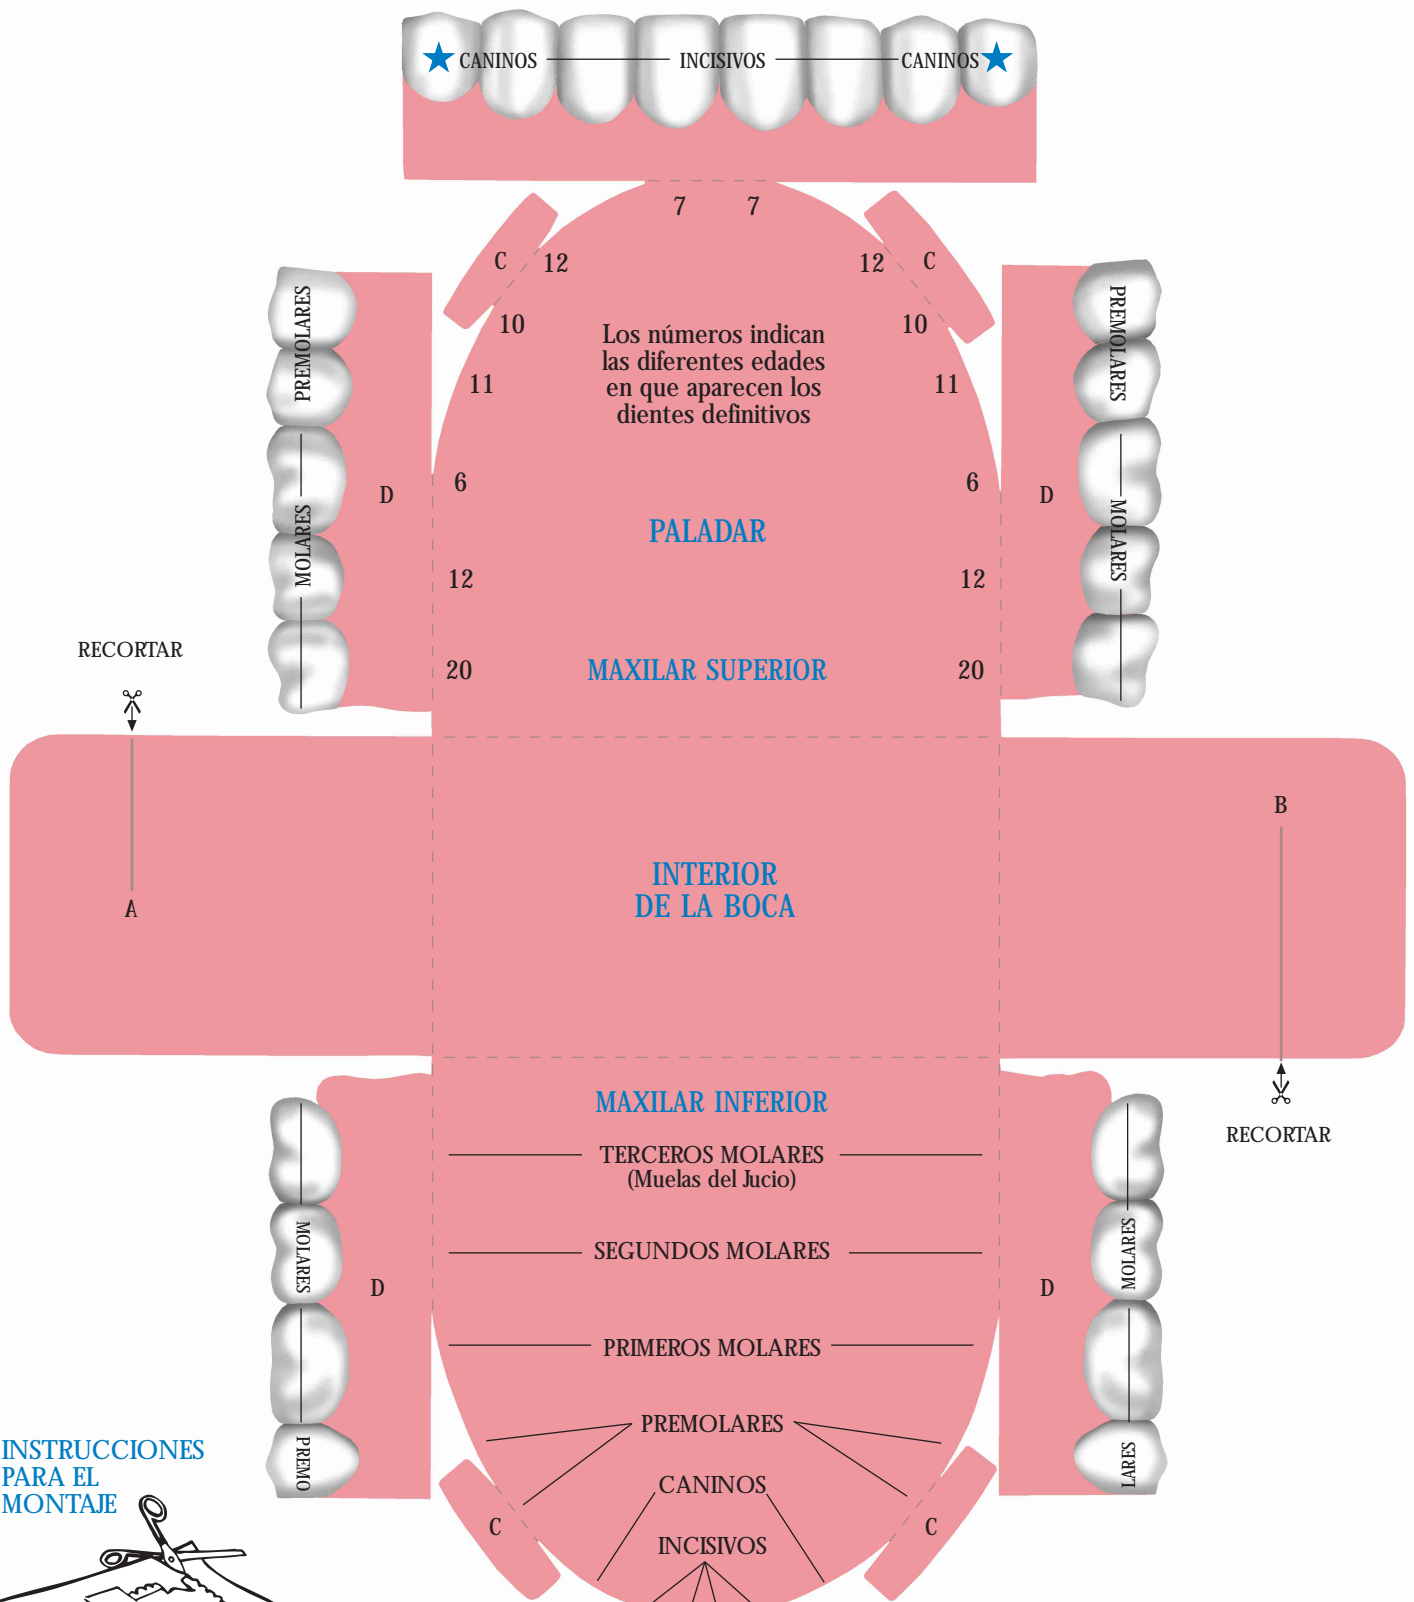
CANINOS INCISIVOS CANINOS

7 7

C 12 12 C

10 10

11 11

Los números indican las diferentes edades en que aparecen los dientes definitivos

PREMOLARES

MOLARES

D

6 6

PALADAR

12 12

20 MAXILAR SUPERIOR 20

PREMOLARES

MOLARES

D

RECORTAR

A

INTERIOR DE LA BOCA

B

RECORTAR

MAXILAR INFERIOR

TERCEROS MOLARES
(Muelas del Jucio)

SEGUNDOS MOLARES

PRIMEROS MOLARES

PREMOLARES

CANINOS

INCISIVOS

C C

MOLARES

D

PREMO

MOLARES

D

LARES

INSTRUCCIONES PARA EL MONTAJE